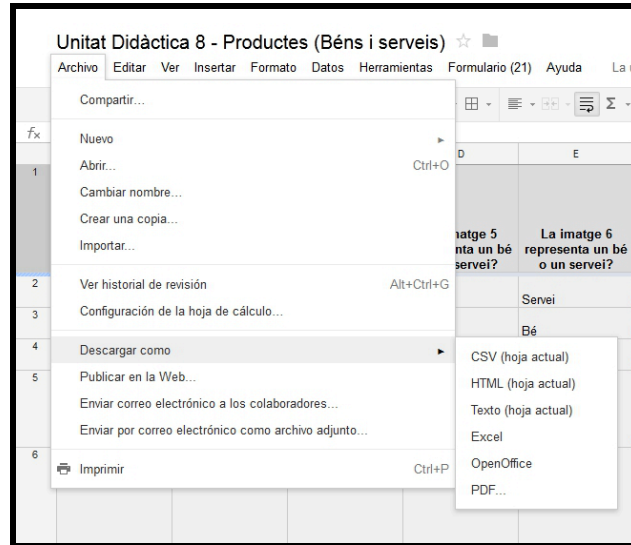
Unitat Didàctica 8 - Productes (Béns i serveis)

Archivo Editar Ver Insertar Formato Datos Herramientas Formulario (21) Ayuda La

fx

Compartir...

Nuevo

Abrir... Ctrl+O

Cambiar nombre...

Crear una copia...

Importar...

Ver historial de revisión Alt+Ctrl+G

Configuración de la hoja de cálculo...

Descargar como

Publicar en la Web...

Enviar correo electrónico a los colaboradores...

Enviar por correo electrónico como archivo adjunto...

Imprimir Ctrl+P

CSV (hoja actual)

HTML (hoja actual)

Texto (hoja actual)

Excel

OpenOffice

PDF...

D

E

1

natge 5 nta un bé servei?

La imatge 6 representa un bé o un servei?

2

Servei

3

Bé

4

5

6